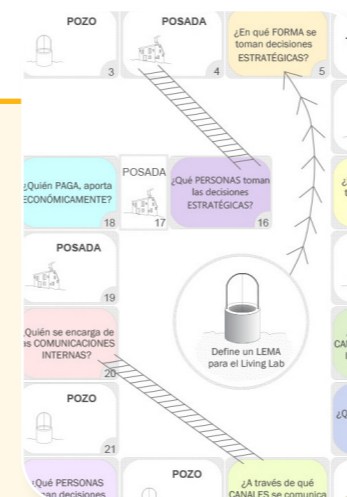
POZO

3

POSADA

4

¿En qué FORMA se toman decisiones ESTRATÉGICAS?

5

¿Quién PAGA, aporta ECONÓMICAMENTE?

18

POSADA

17

¿Qué PERSONAS toman las decisiones ESTRATÉGICAS?

16

POSADA

19

¿Quién se encarga de las COMUNICACIONES INTERNAS?

20

Define un LEMA para el Living Lab

POZO

21

¿Qué PERSONAS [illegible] decisiones

POZO

¿A través de qué CANALES se comunica